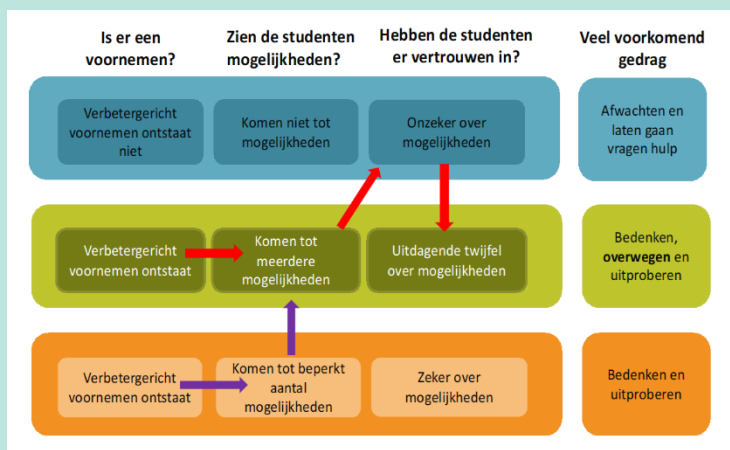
Is er een voornemen?

Zien de studenten mogelijkheden?

Hebben de studenten er vertrouwen in?

Veel voorkomend gedrag

Verbetergericht voornemen ontstaat niet

Komen niet tot mogelijkheden

Onzeker over mogelijkheden

Afwachten en laten gaan vragen hulp

Verbetergericht voornemen ontstaat

Komen tot meerdere mogelijkheden

Uitdagende twijfel over mogelijkheden

Bedenken, overwegen en uitproberen

Verbetergericht voornemen ontstaat

Komen tot beperkt aantal mogelijkheden

Zeker over mogelijkheden

Bedenken en uitproberen